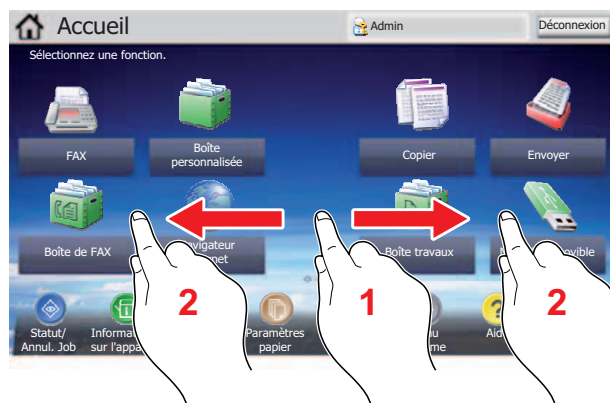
Accueil

Admin

Déconnexion

Sélectionnez une fonction.

FAX

Boîte personnalisée

Copier

Envoyer

Boîte de FAX

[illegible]vigateur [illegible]net

Boîte travaux

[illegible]ovible

2

1

2

Statut/ Annul. Job

Informa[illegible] sur l'appa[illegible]

Paramètres papier

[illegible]u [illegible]me

Aid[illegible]